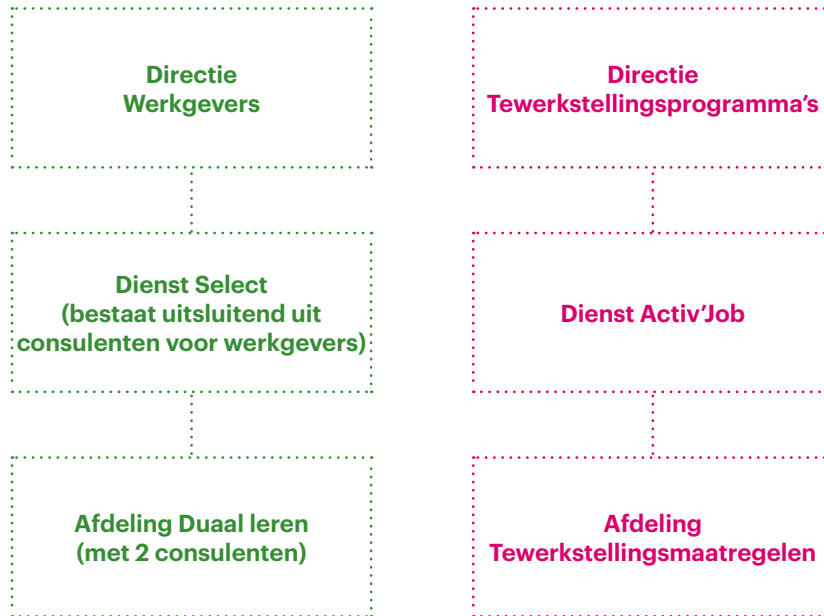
Directie
Werkgevers

Dienst Select
(bestaat uitsluitend uit consulenten voor werkgevers)

Afdeling Duaal leren
(met 2 consulenten)

Directie
Tewerkstellingsprogramma's

Dienst Activ'Job

Afdeling
Tewerkstellingsmaatregelen